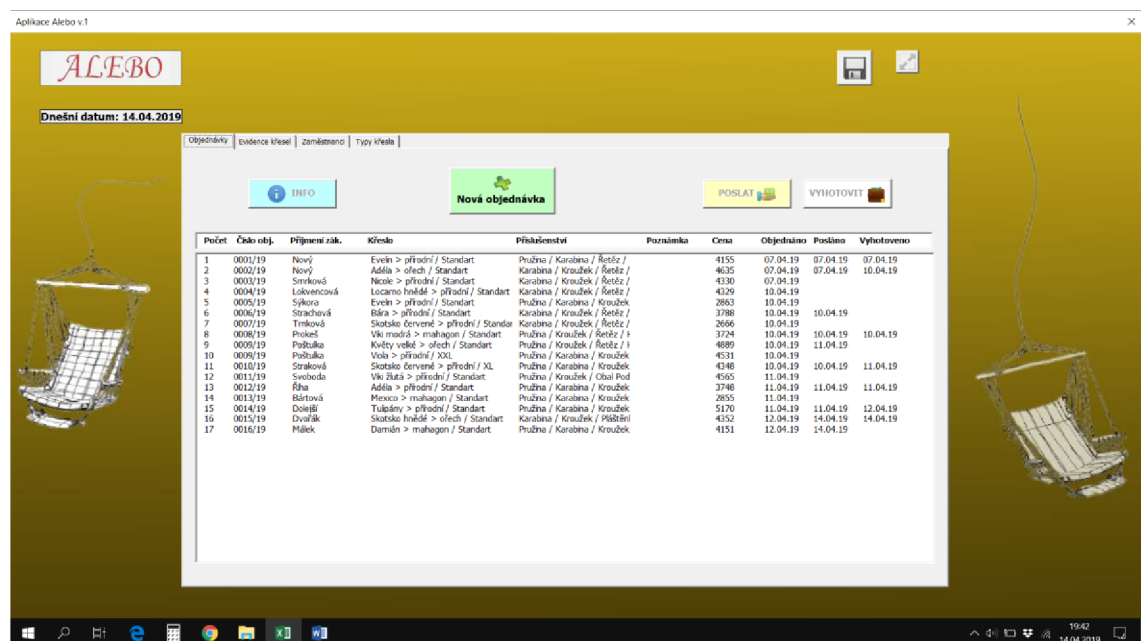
Aplikace Alebo v.1

ALEBO

Dnešní datum: 14.04.2019

Objednávky | Evidence křesel | Zaměstnanci | Typy křesla

INFO

Nová objednávka

POSLAT

VYHOTOVIT

| Počet | Číslo obj. | Příjmení zák. | Křeslo | Příslušenství | Poznámka | Cena | Objednáno | Posláno | Vyhotoveno |
|---|---|---|---|---|---|---|---|---|---|
| 1 | 0001/19 | Nový | Evelin > přírodní / Standart | Pružina / Karabina / Řetěz / | | 4155 | 07.04.19 | 07.04.19 | 07.04.19 |
| 2 | 0002/19 | Nový | Adéla > ořech / Standart | Karabina / Kroužek / Řetěz / | | 4635 | 07.04.19 | 07.04.19 | 10.04.19 |
| 3 | 0003/19 | Smrková | Nicole > přírodní / Standart | Karabina / Kroužek / Řetěz / | | 4330 | 07.04.19 | | |
| 4 | 0004/19 | Lokvencová | Locarno hnědé > přírodní / Standart | Karabina / Kroužek / Řetěz / | | 4329 | 10.04.19 | | |
| 5 | 0005/19 | Sýkora | Evelin > přírodní / Standart | Pružina / Karabina / Kroužek | | 2863 | 10.04.19 | | |
| 6 | 0006/19 | Strachová | Bára > přírodní / Standart | Karabina / Kroužek / Řetěz / | | 3788 | 10.04.19 | 10.04.19 | |
| 7 | 0007/19 | Trnková | Skotsko červené > přírodní / Standar | Karabina / Kroužek / Řetěz / | | 2666 | 10.04.19 | | |
| 8 | 0008/19 | Prokeš | Viki modrá > mahagon / Standart | Pružina / Kroužek / Řetěz / | | 3724 | 10.04.19 | 10.04.19 | 10.04.19 |
| 9 | 0009/19 | Poštulka | Květy velké > ořech / Standart | Pružina / Kroužek / Řetěz / | | 4889 | 10.04.19 | 11.04.19 | |
| 10 | 0009/19 | Poštulka | Viola > přírodní / XXL | Pružina / Karabina / Kroužek | | 4531 | 10.04.19 | | |
| 11 | 0010/19 | Straková | Skotsko červené > přírodní / XL | Pružina / Karabina / Kroužek | | 4348 | 10.04.19 | 10.04.19 | 11.04.19 |
| 12 | 0011/19 | Svoboda | Viki žlutá > přírodní / Standart | Pružina / Kroužek / Obal Pod | | 4565 | 11.04.19 | | |
| 13 | 0012/19 | Říha | Adéla > přírodní / Standart | Pružina / Karabina / Kroužek | | 3748 | 11.04.19 | 11.04.19 | 11.04.19 |
| 14 | 0013/19 | Bártová | Mexico > mahagon / Standart | Pružina / Karabina / Kroužek | | 2855 | 11.04.19 | | |
| 15 | 0014/19 | Dolejší | Tulipány > přírodní / Standart | Pružina / Karabina / Kroužek | | 5170 | 11.04.19 | 11.04.19 | 12.04.19 |
| 16 | 0015/19 | Dvořák | Skotsko hnědé > ořech / Standart | Karabina / Kroužek / Pláštění | | 4352 | 12.04.19 | 14.04.19 | 14.04.19 |
| 17 | 0016/19 | Málek | Damián > mahagon / Standart | Pružina / Karabina / Kroužek | | 4151 | 12.04.19 | 14.04.19 | |

19:42
14.04.2019